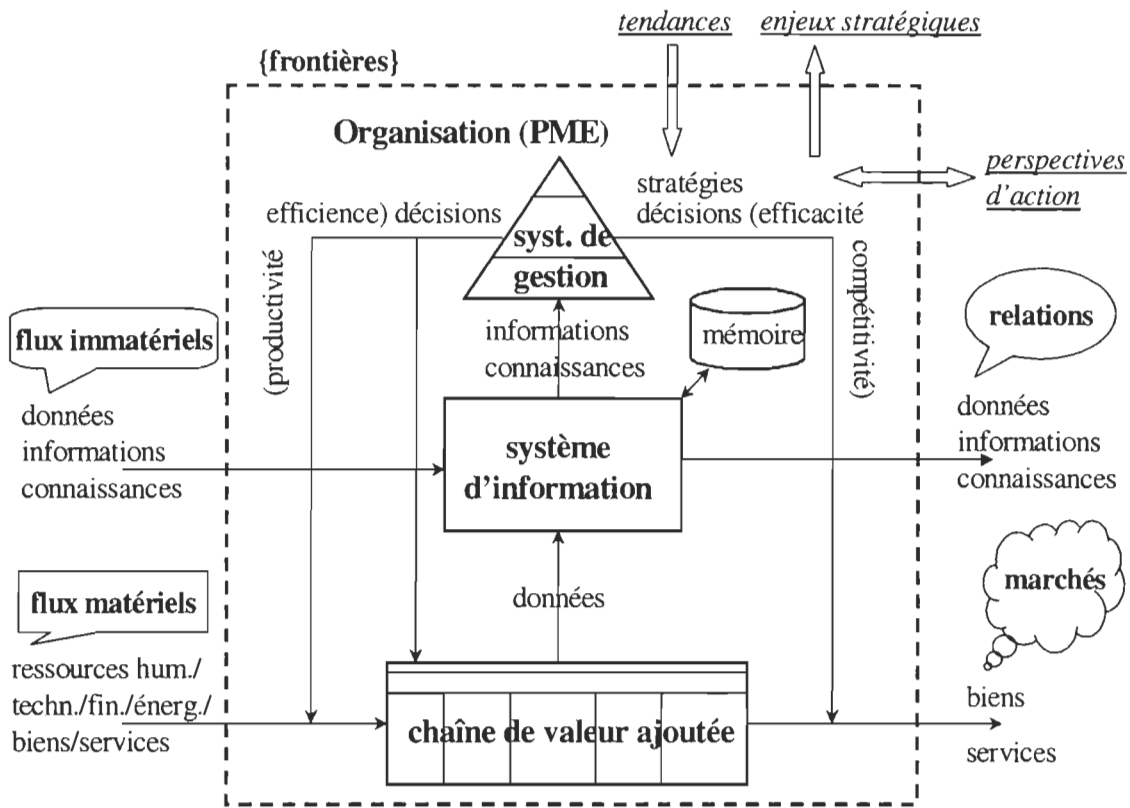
tendances

enjeux stratégiques

{frontières}

Organisation (PME)

perspectives d'action

stratégies

efficience) décisions

décisions (efficacité

syst. de gestion

(productivité

compétitivité)

flux immatériels

informations connaissances

mémoire

relations

données informations connaissances

système d'information

données informations connaissances

flux matériels

données

marchés

ressources hum./ techn./fin./énerg./ biens/services

chaîne de valeur ajoutée

biens

services